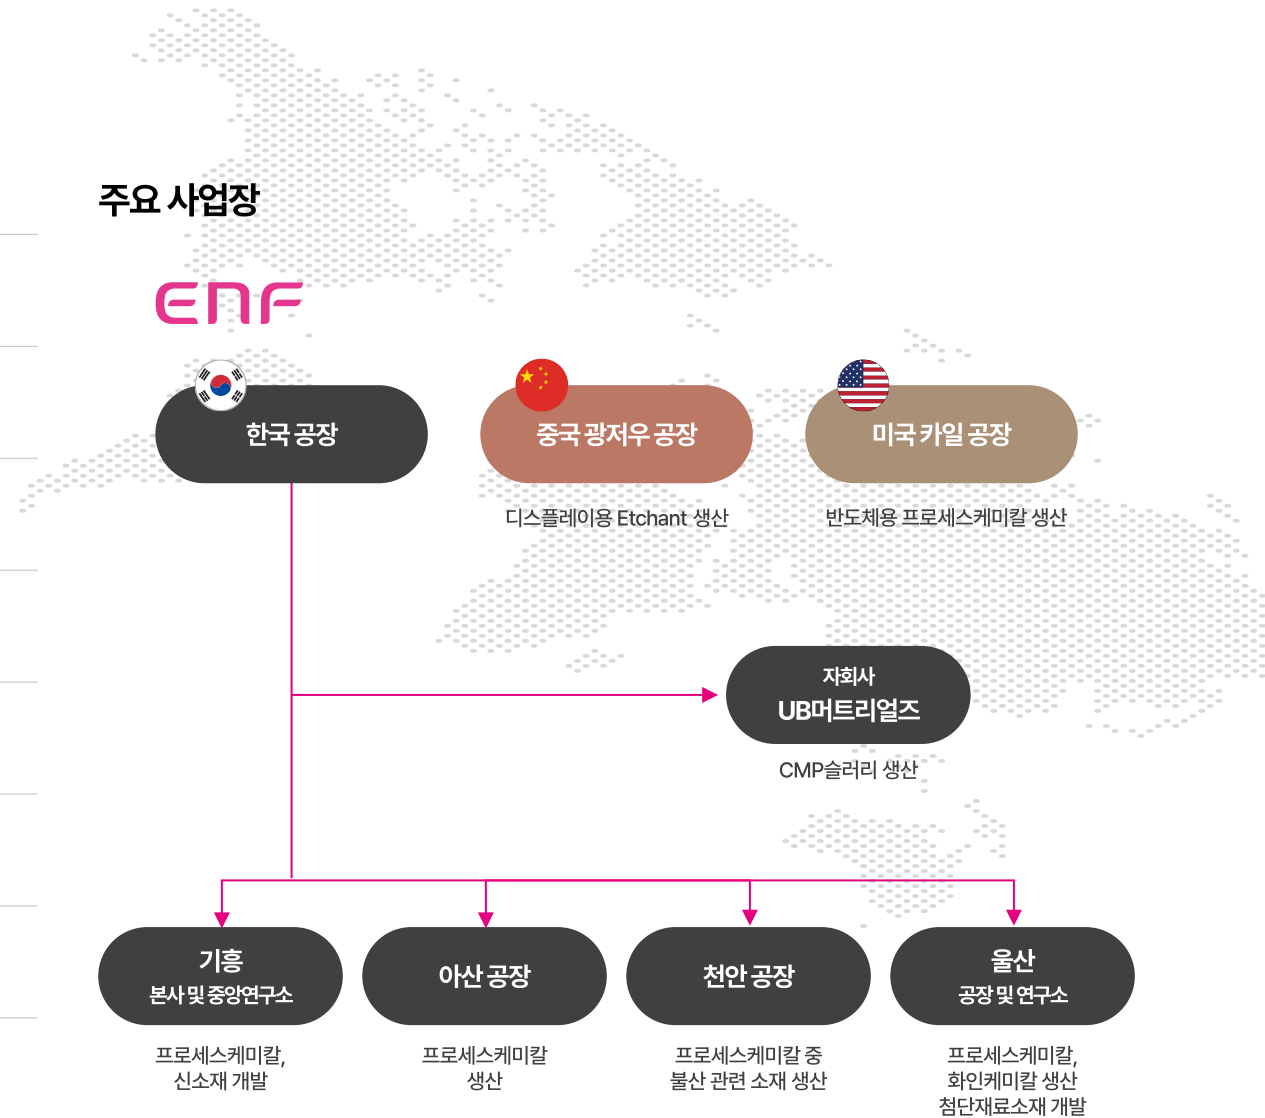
주요 사업장

ENF

한국 공장

중국 광저우 공장

디스플레이용 Etchant 생산

미국 카일 공장

반도체용 프로세스케미칼 생산

자회사
UB머트리얼즈

CMP슬러리 생산

기흥
본사 및 중앙연구소

프로세스케미칼,
신소재 개발

아산 공장

프로세스케미칼
생산

천안 공장

프로세스케미칼 중
불산 관련 소재 생산

울산
공장 및 연구소

프로세스케미칼,
화인케미칼 생산
첨단재료소재 개발